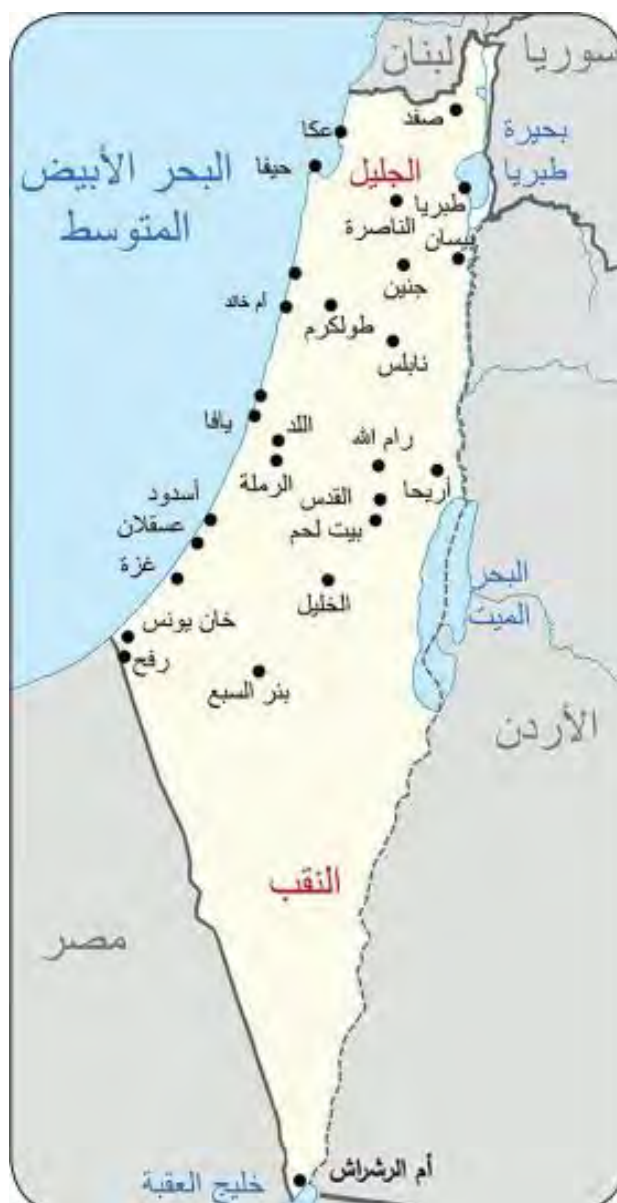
لبنان
سوريا
صفد
عكا
حيفا
البحر الأبيض المتوسط
الجليل
بحيرة طبريا
طبريا
الناصرة
بيسان
جنين
أم خالد
طولكرم
نابلس
يافا
اللد
رام الله
الرملة
أريحا
القدس
أسدود
بيت لحم
عسقلان
غزة
الخليل
البحر الميت
خان يونس
رفح
بئر السبع
الأردن
النقب
مصر
أم الرشراش
خليج العقبة